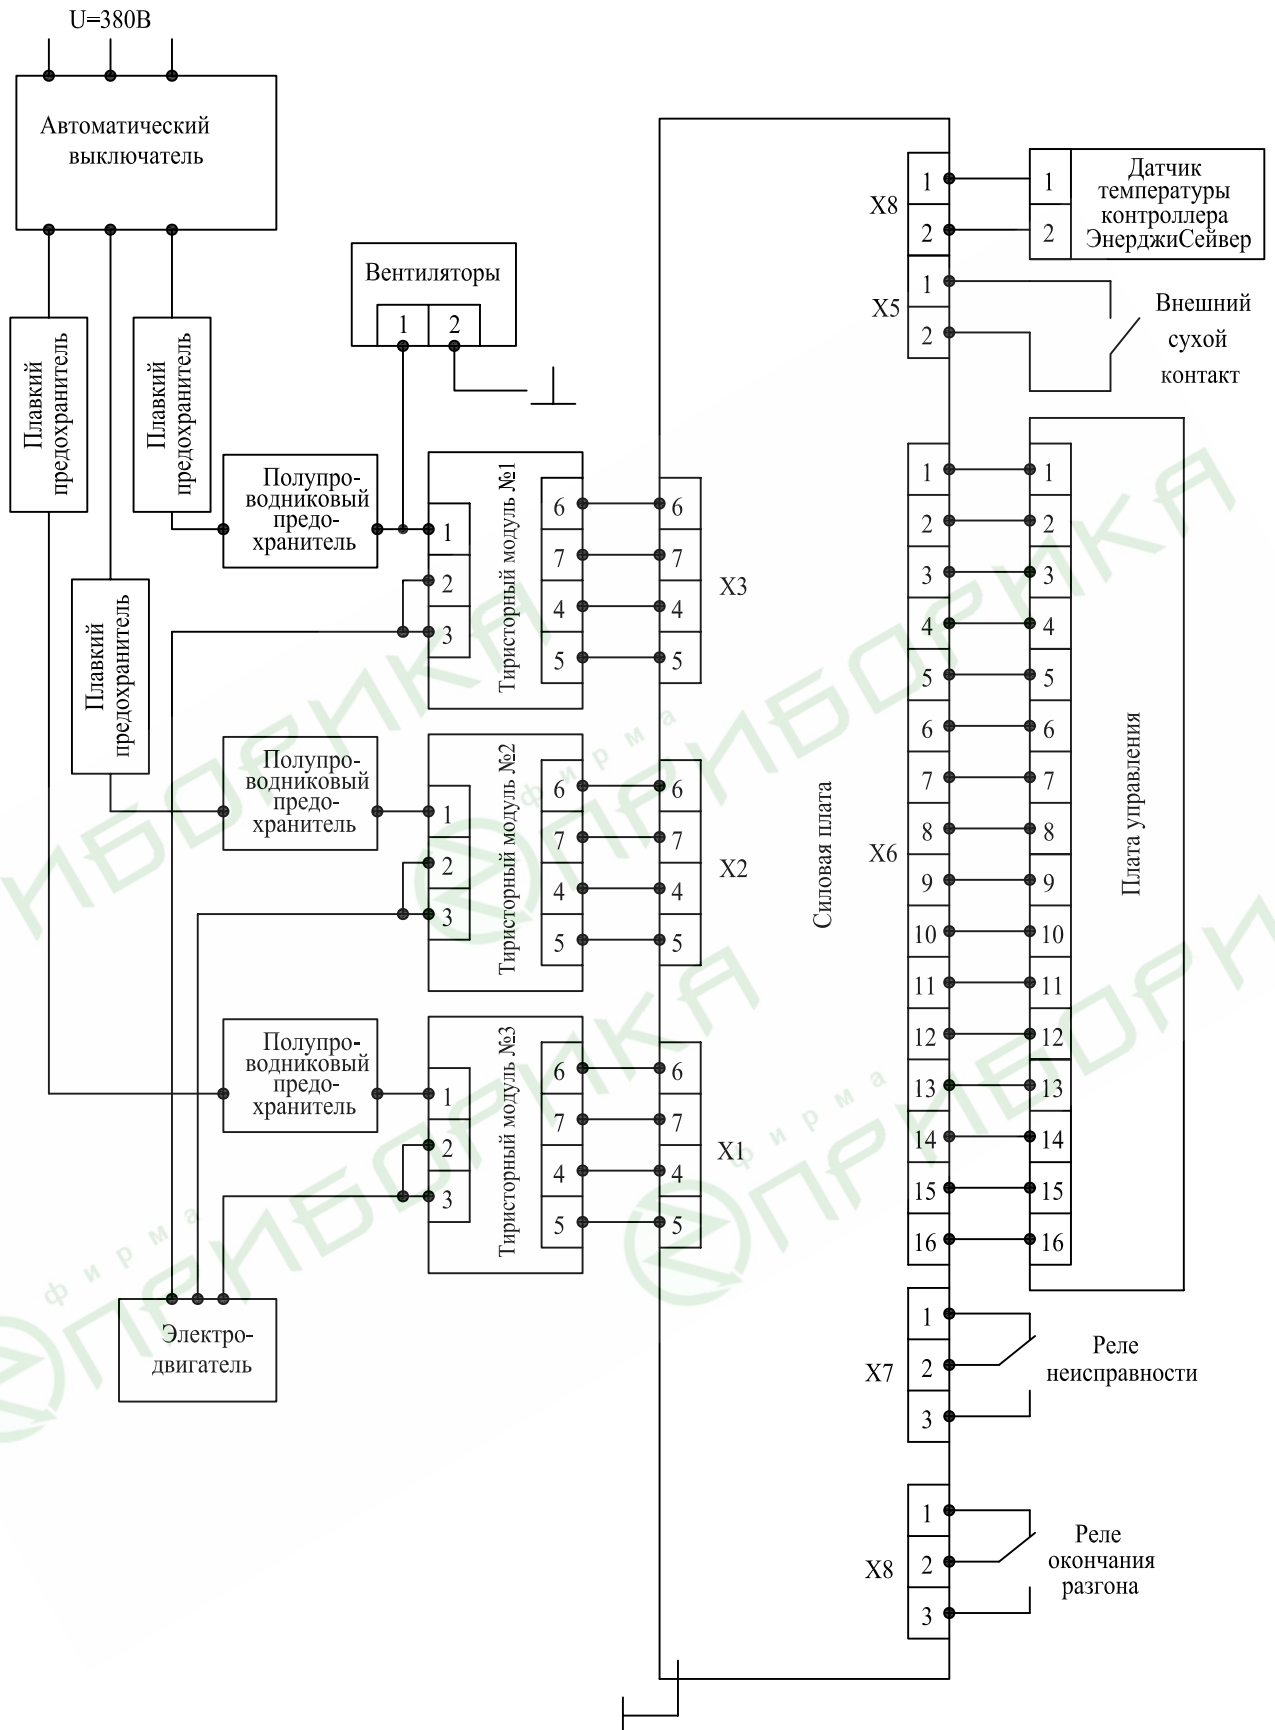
U=380В

Автоматический выключатель

Плавкий предохранитель

Плавкий предохранитель

Плавкий предохранитель

Вентиляторы
1 2

Полупроводниковый предохранитель

Тиристорный модуль №1
1 2 3
6 7 4 5
6 7 4 5
X3

Полупроводниковый предохранитель

Тиристорный модуль №2
1 2 3
6 7 4 5
6 7 4 5
X2

Полупроводниковый предохранитель

Тиристорный модуль №3
1 2 3
6 7 4 5
6 7 4 5
X1

Электродвигатель

Силовая плата

X8
1
2

1
2
Датчик температуры контроллера ЭнерджиСейвер

X5
1
2
Внешний сухой контакт

X6
1 2 3 4 5 6 7 8 9 10 11 12 13 14 15 16
1 2 3 4 5 6 7 8 9 10 11 12 13 14 15 16
Плата управления

X7
1
2
3
Реле неисправности

X8
1
2
3
Реле окончания разгона

фирма ПРИБОРИКА